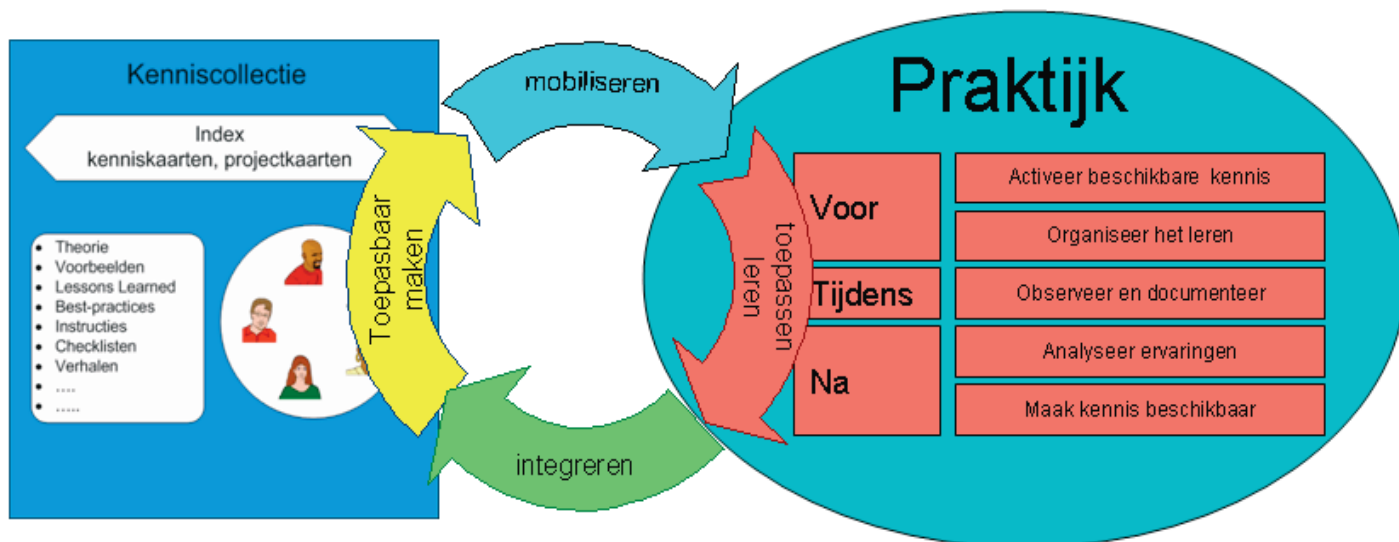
Kenniscollectie

Index
kenniskaarten, projectkaarten

- Theorie
- Voorbeelden
- Lessons Learned
- Best-practices
- Instructies
- Checklisten
- Verhalen
- .....
- ......

Toepasbaar maken

mobiliseren

integreren

Praktijk

toepassen leren

Voor

Tijdens

Na

Activeer beschikbare kennis

Organiseer het leren

Observeer en documenteer

Analyseer ervaringen

Maak kennis beschikbaar